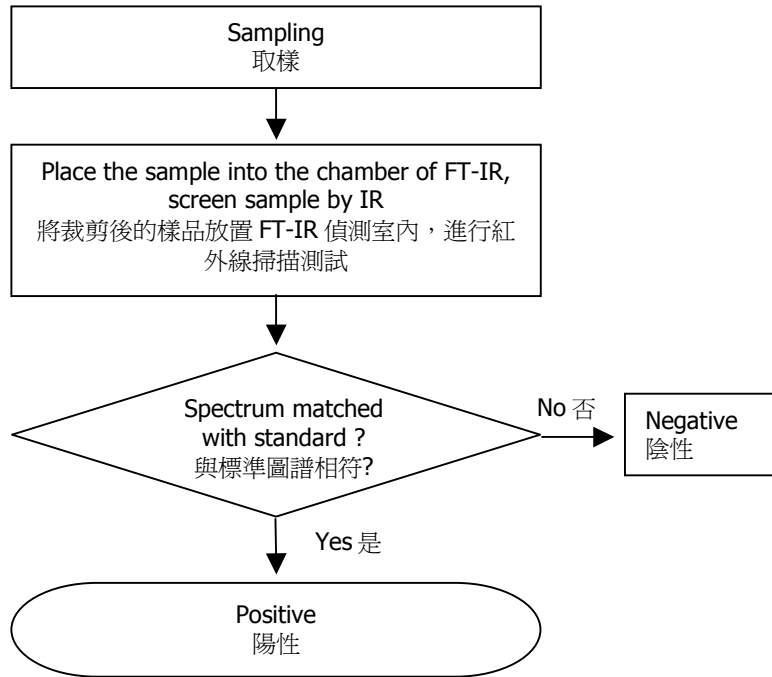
Sampling
取樣

Place the sample into the chamber of FT-IR, screen sample by IR
將裁剪後的樣品放置 FT-IR 偵測室內，進行紅外線掃描測試

Spectrum matched with standard ?
與標準圖譜相符?

No 否

Negative
陰性

Yes 是

Positive
陽性